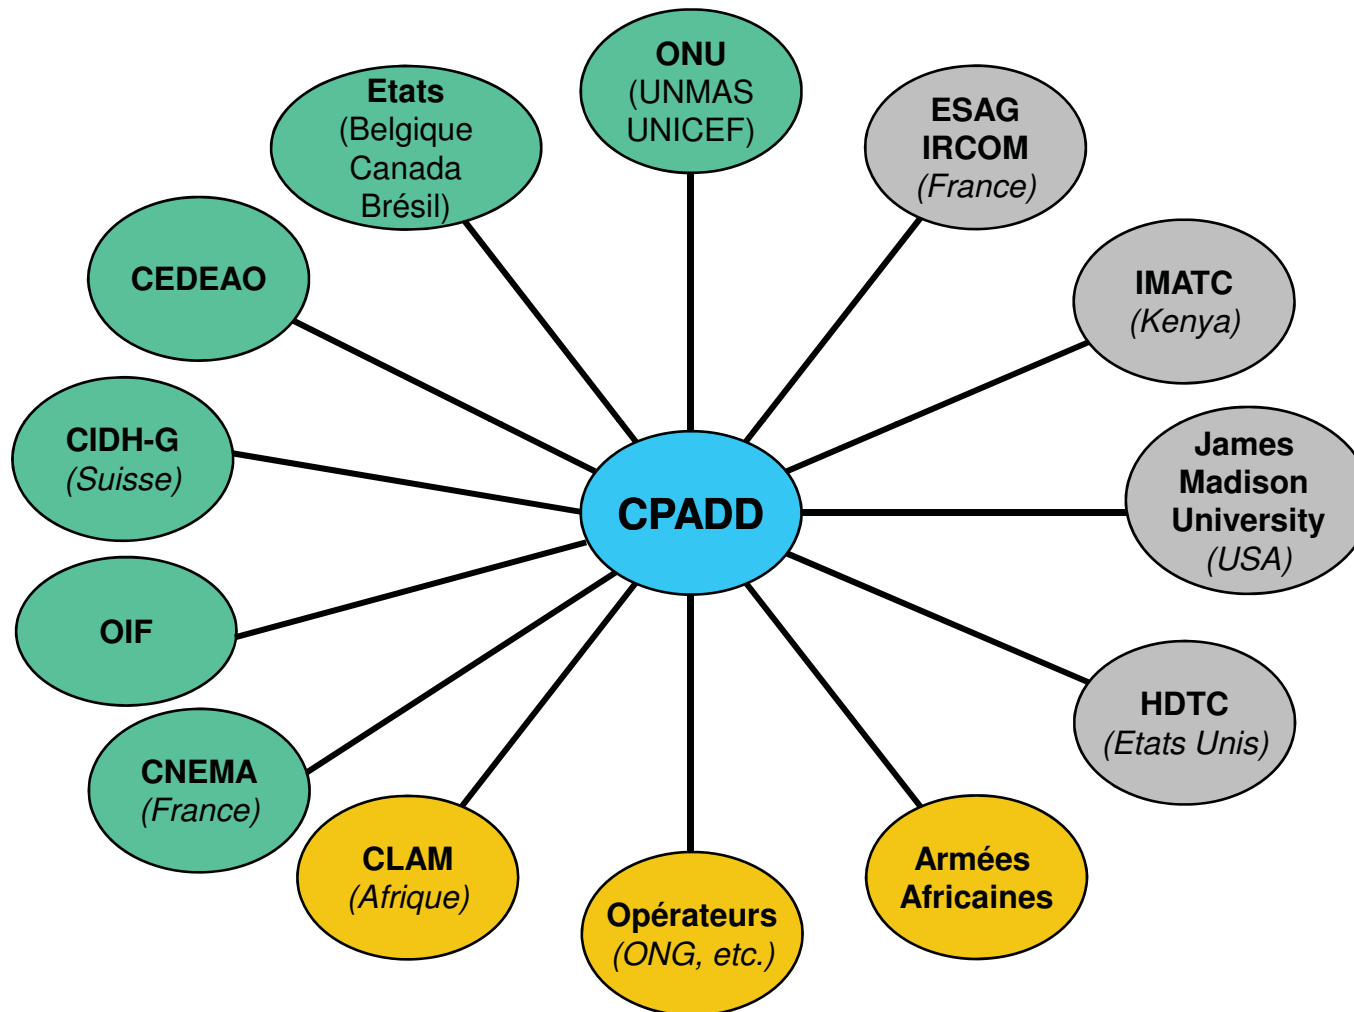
ONU
(UNMAS
UNICEF)

ESAG
IRCOM
(France)

IMATC
(Kenya)

James
Madison
University
(USA)

HDTC
(Etats Unis)

Armées
Africaines

Opérateurs
(ONG, etc.)

CLAM
(Afrique)

CNEMA
(France)

OIF

CIDH-G
(Suisse)

CEDEAO

Etats
(Belgique
Canada
Brésil)

CPADD